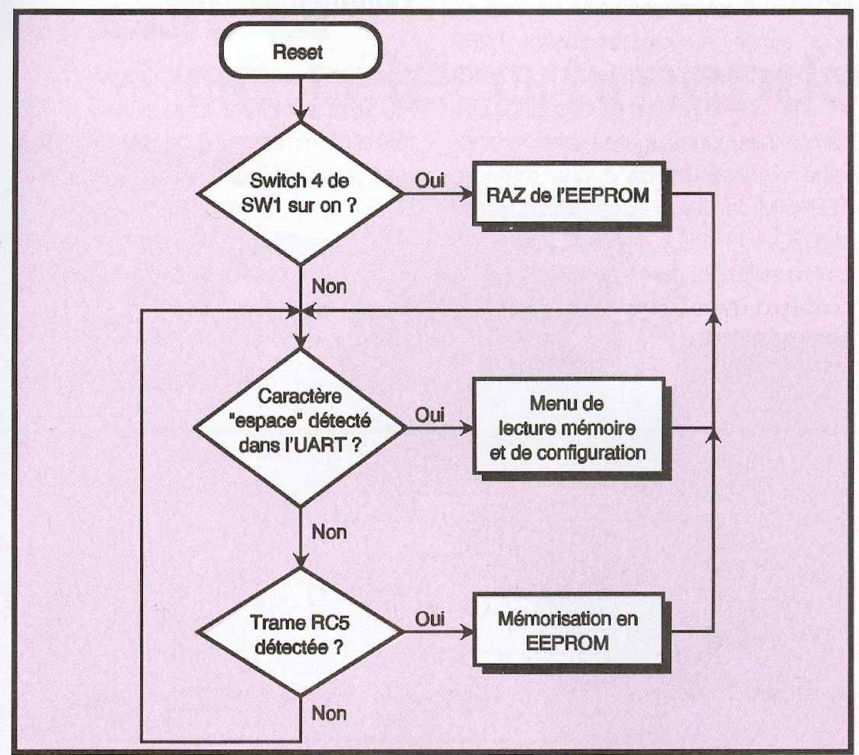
Reset

Switch 4 de SW1 sur on ?

Oui

RAZ de l'EEPROM

Non

Caractère "espace" détecté dans l'UART ?

Oui

Menu de lecture mémoire et de configuration

Non

Trame RC5 détectée ?

Oui

Mémorisation en EEPROM

Non